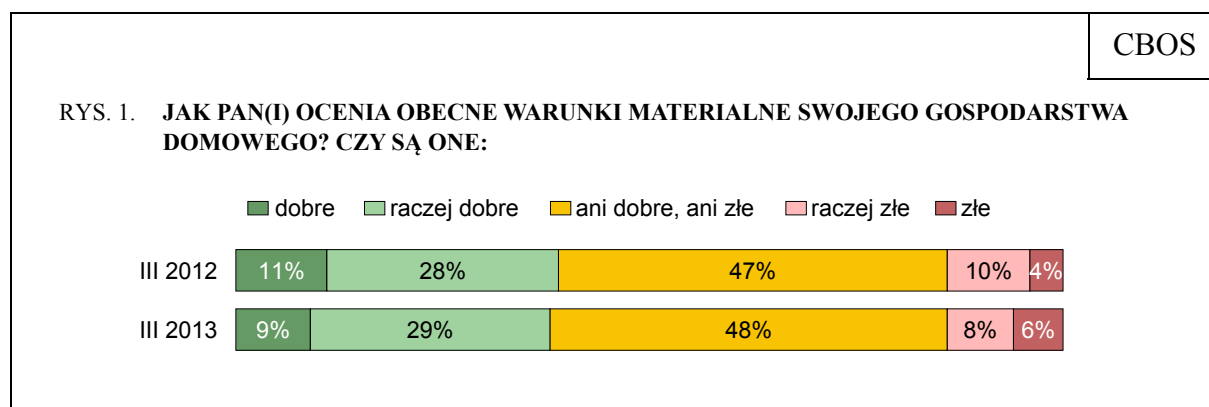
CBOS

RYS. 1. **JAK PAN(I) OCENIA OBECNE WARUNKI MATERIALNE SWOJEGO GOSPODARSTWA DOMOWEGO? CZY SĄ ONE:**

dobre, raczej dobre, ani dobre, ani złe, raczej złe, złe

| | dobre | raczej dobre | ani dobre, ani złe | raczej złe | złe |
|---|---|---|---|---|---|
| III 2012 | 11% | 28% | 47% | 10% | 4% |
| III 2013 | 9% | 29% | 48% | 8% | 6% |